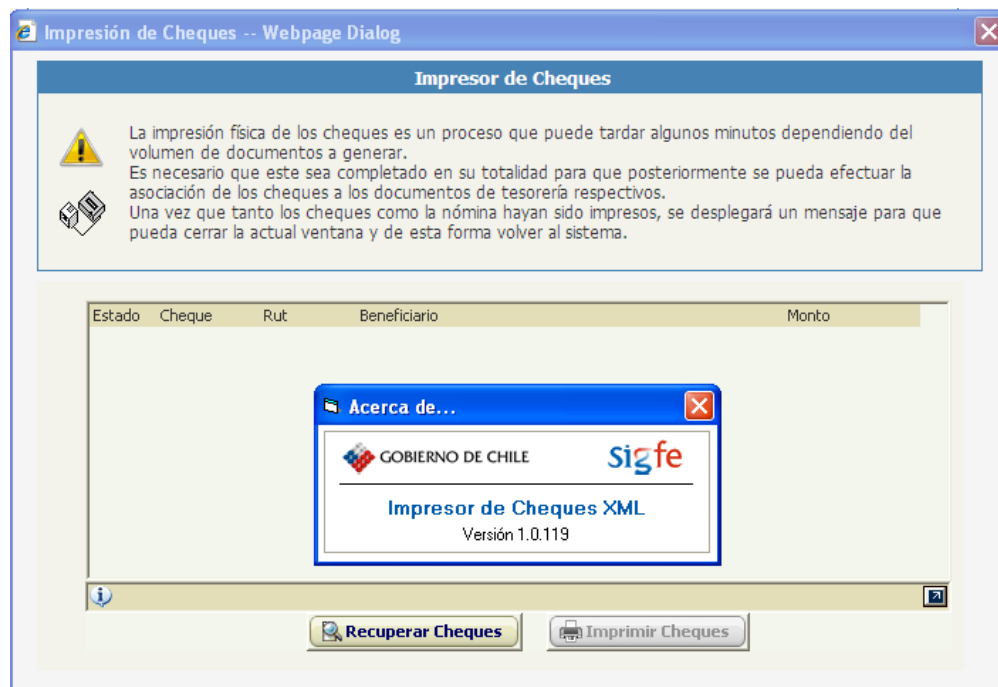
Impresión de Cheques -- Webpage Dialog

Impresor de Cheques

La impresión física de los cheques es un proceso que puede tardar algunos minutos dependiendo del volumen de documentos a generar.
Es necesario que este sea completado en su totalidad para que posteriormente se pueda efectuar la asociación de los cheques a los documentos de tesorería respectivos.
Una vez que tanto los cheques como la nómina hayan sido impresos, se desplegará un mensaje para que pueda cerrar la actual ventana y de esta forma volver al sistema.

| Estado | Cheque | Rut | Beneficiario | Monto |
|---|---|---|---|---|

Acerca de...

GOBIERNO DE CHILE

sigfe

Impresor de Cheques XML

Versión 1.0.119

Recuperar Cheques

Imprimir Cheques